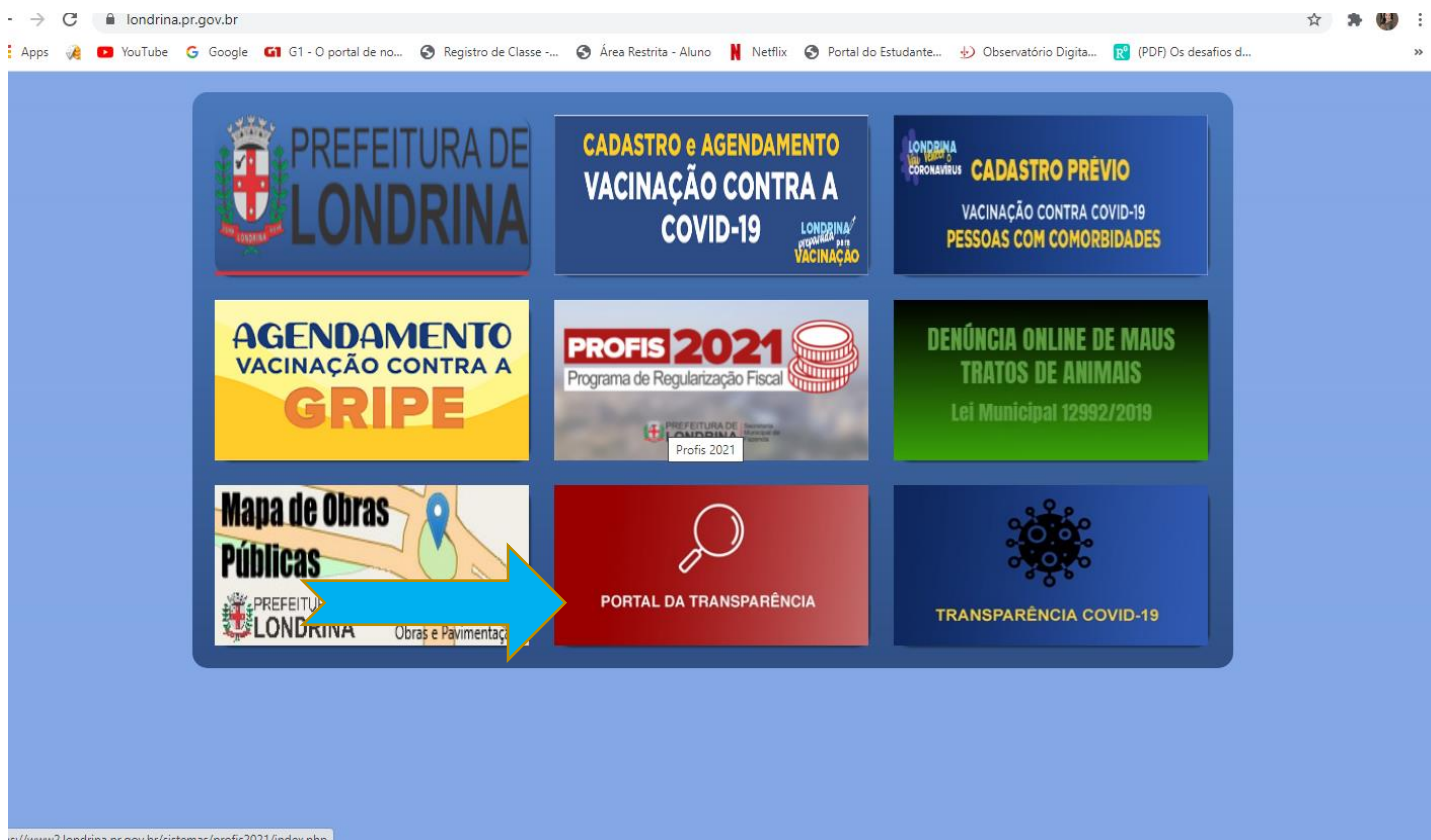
londrina.pr.gov.br

Apps YouTube Google G1 - O portal de no... Registro de Classe -... Área Restrita - Aluno Netflix Portal do Estudante... Observatório Digita... (PDF) Os desafios d...

PREFEITURA DE LONDRINA

CADASTRO e AGENDAMENTO VACINAÇÃO CONTRA A COVID-19 LONDRINA preparada para VACINAÇÃO

LONDRINA vai vencer o CORONAVIRUS CADASTRO PRÉVIO VACINAÇÃO CONTRA COVID-19 PESSOAS COM COMORBIDADES

AGENDAMENTO VACINAÇÃO CONTRA A GRIPE

PROFIS 2021 Programa de Regularização Fiscal PREFEITURA DE LONDRINA

Profis 2021

DENÚNCIA ONLINE DE MAUS TRATOS DE ANIMAIS Lei Municipal 12992/2019

Mapa de Obras Públicas PREFEITU LONDRINA Obras e Pavimentaç

PORTAL DA TRANSPARÊNCIA

TRANSPARÊNCIA COVID-19

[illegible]//www2.londrina.pr.gov.br/sistemas/profis2021/index.php